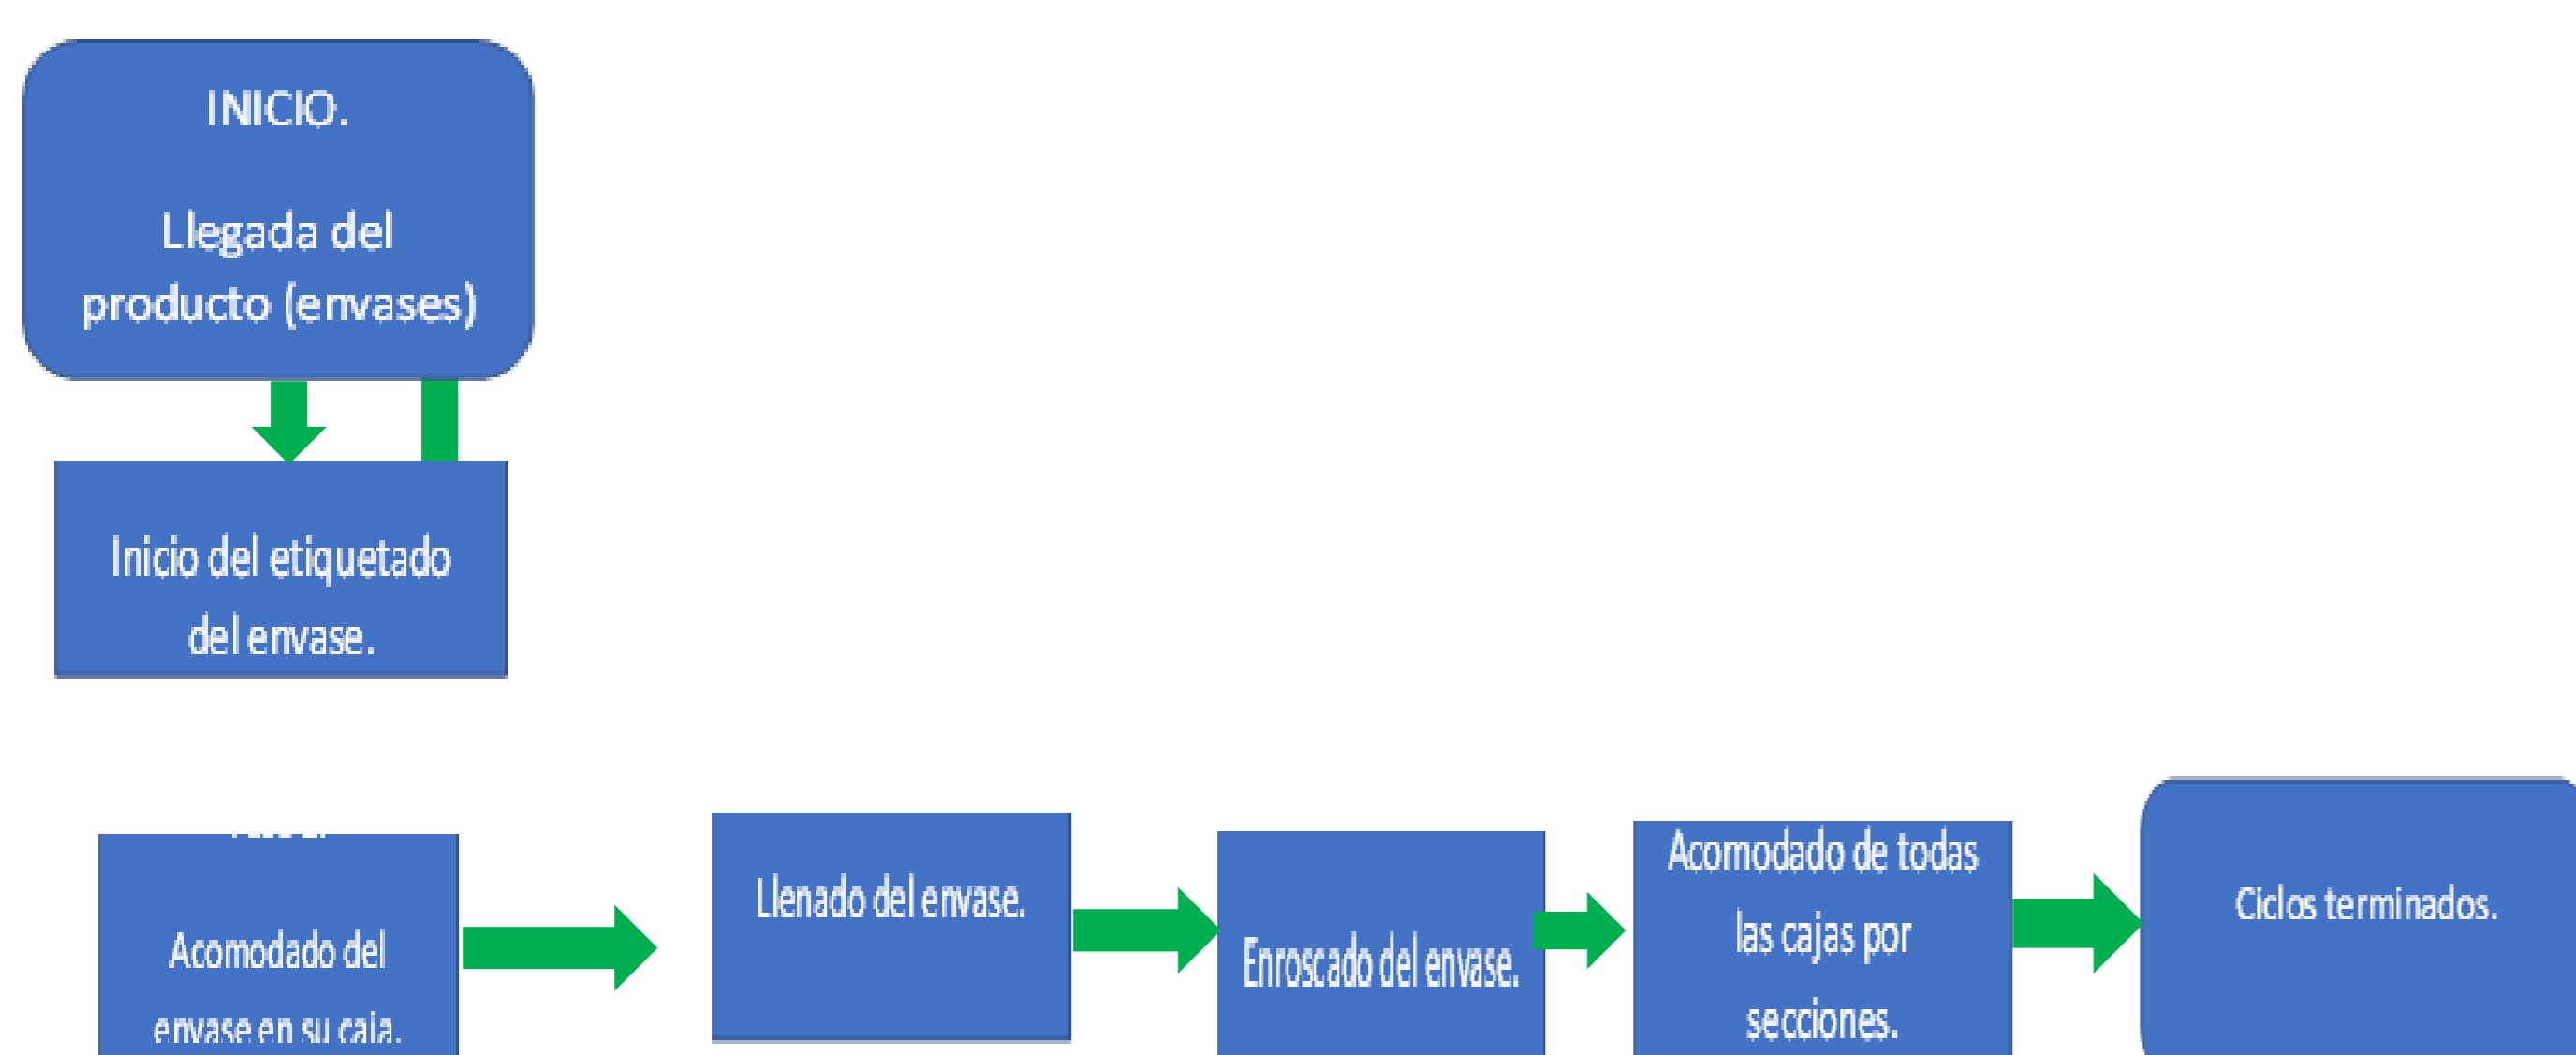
INICIO.

Llegada del producto (envases)

Inicio del etiquetado del envase.

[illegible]

Acomodado del envase en su caja.

Llenado del envase.

Enroscado del envase.

Acomodado de todas las cajas por secciones.

Ciclos terminados.